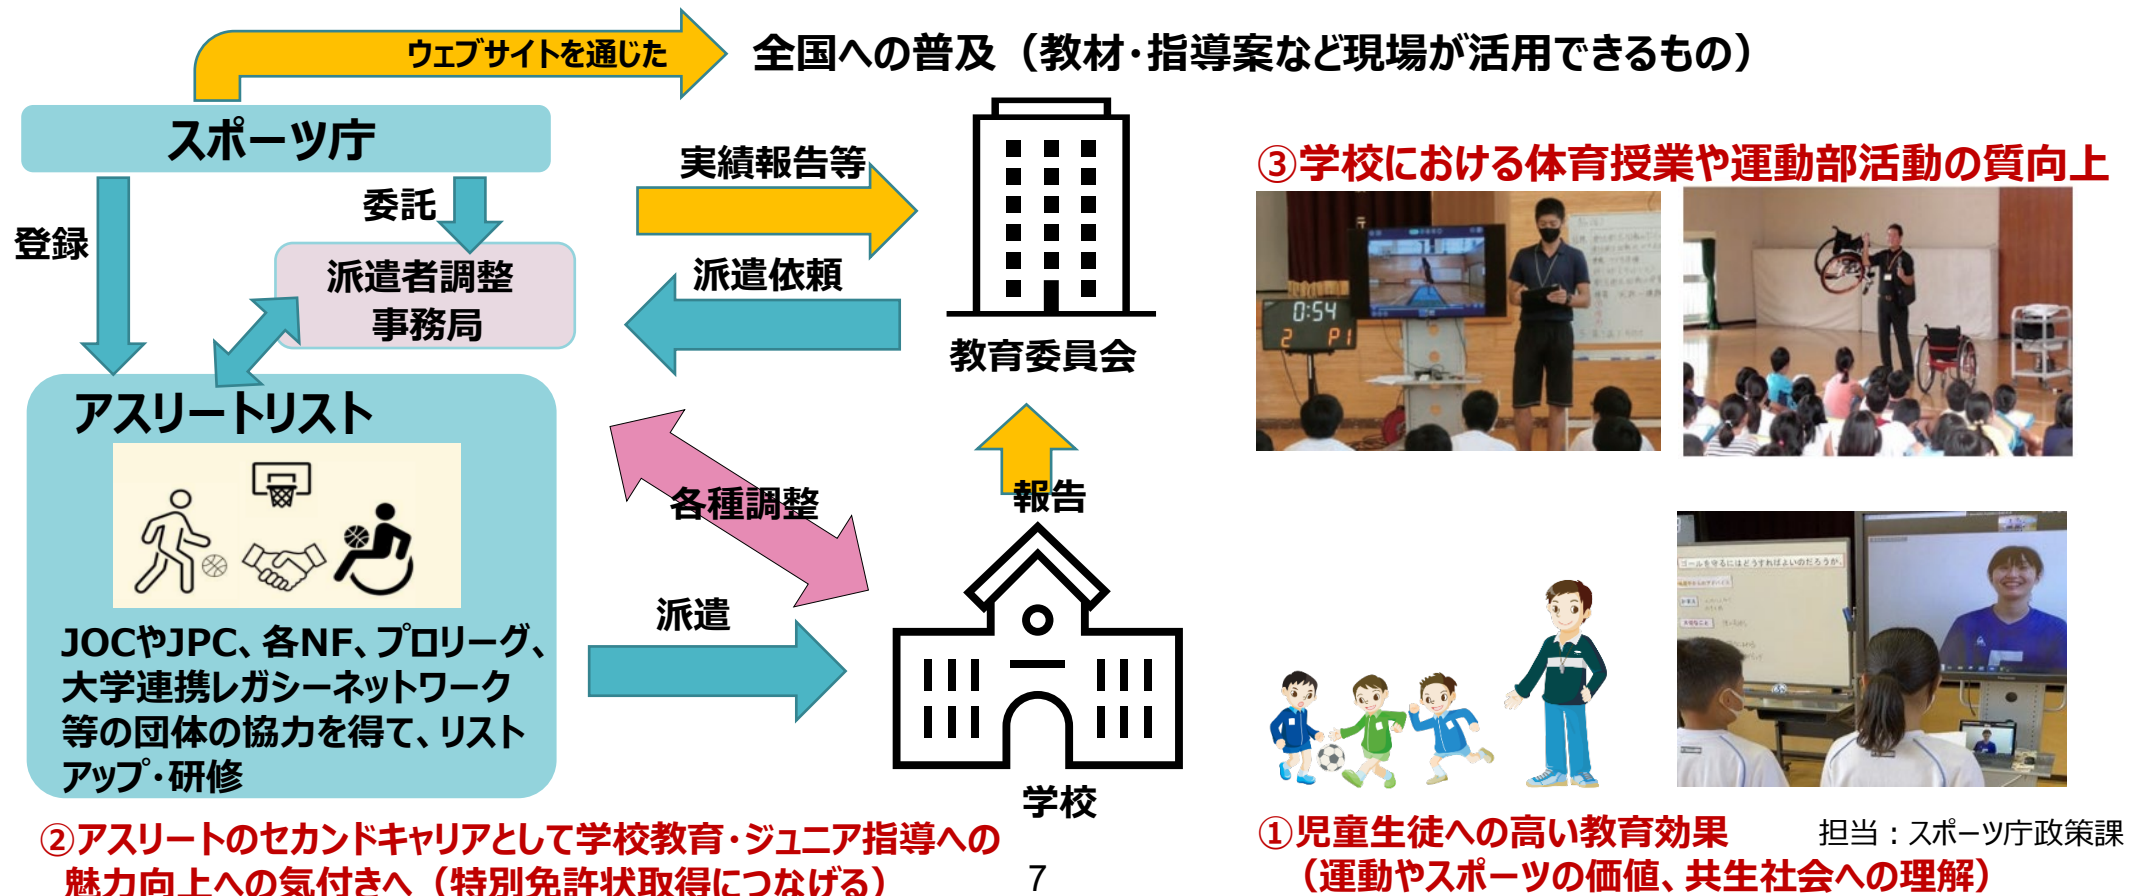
ウェブサイトを通じた
全国への普及（教材･指導案など現場が活用できるもの）

スポーツ庁

登録

委託

派遣者調整
事務局

アスリートリスト

JOCやJPC、各NF、プロリーグ、大学連携レガシーネットワーク等の団体の協力を得て、リストアップ･研修

実績報告等

派遣依頼

教育委員会

各種調整

報告

派遣

学校

③学校における体育授業や運動部活動の質向上

0:54
2 P1

①児童生徒への高い教育効果
（運動やスポーツの価値、共生社会への理解）

担当：スポーツ庁政策課

②アスリートのセカンドキャリアとして学校教育･ジュニア指導への魅力向上への気付きへ（特別免許状取得につなげる）

7